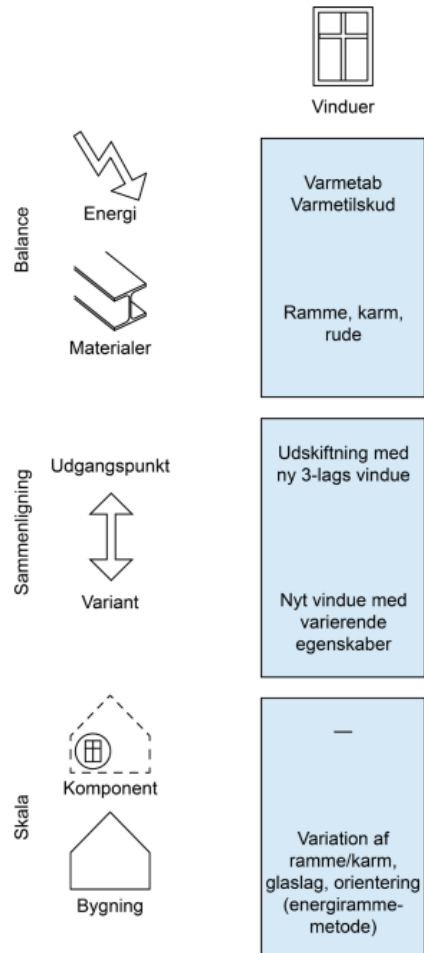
Vinduer

Balance

Energi

Varmetab
Varmetilskud

Materialer

Ramme, karm, rude

Sammenligning

Udgangspunkt

Udskiftning med ny 3-lags vindue

Variant

Nyt vindue med varierende egenskaber

Skala

Komponent

—

Bygning

Variation af ramme/karm, glaslag, orientering (energirammemetode)